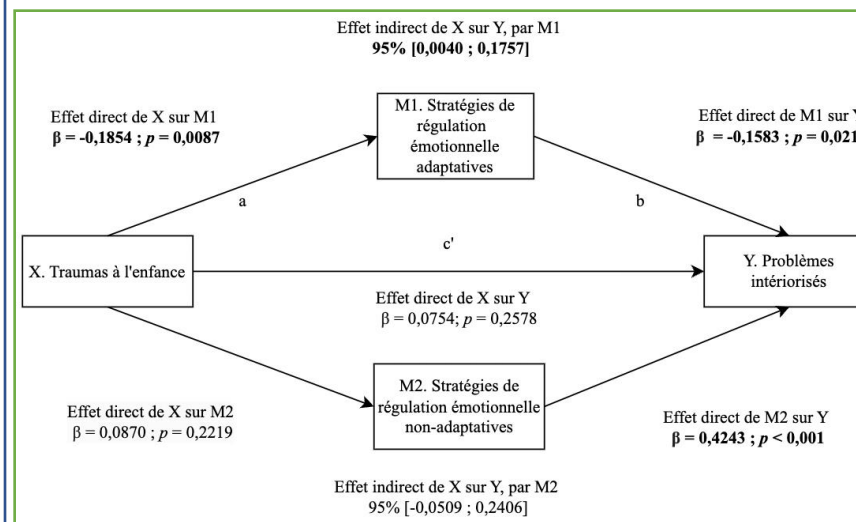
Effet indirect de X sur Y, par M1
**95% [0,0040 ; 0,1757]**

Effet direct de X sur M1
**β = -0,1854 ; *p* = 0,0087**

M1. Stratégies de régulation émotionnelle adaptatives

Effet direct de M1 sur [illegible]
**β = -0,1583 ; *p* = 0,02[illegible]**

a

b

c'

X. Traumas à l'enfance

Y. Problèmes intériorisés

Effet direct de X sur Y
β = 0,0754; *p* = 0,2578

M2. Stratégies de régulation émotionnelle non-adaptatives

Effet direct de X sur M2
β = 0,0870 ; *p* = 0,2219

Effet direct de M2 sur Y
**β = 0,4243 ; *p* < 0,001**

Effet indirect de X sur Y, par M2
95% [-0,0509 ; 0,2406]